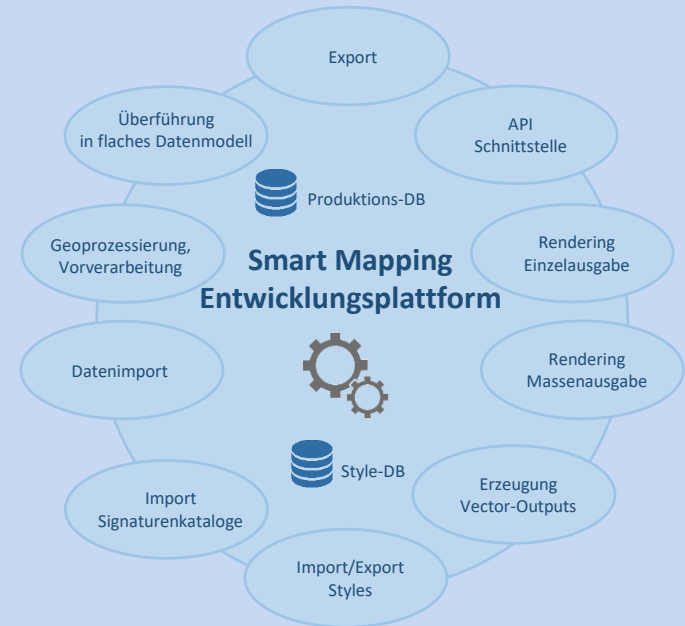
Export

API
Schnittstelle

Rendering
Einzelausgabe

Rendering
Massenausgabe

Erzeugung
Vector-Outputs

Import/Export
Styles

Import
Signaturenkataloge

Datenimport

Geoprozessierung,
Vorverarbeitung

Überführung
in flaches Datenmodell

Produktions-DB

Smart Mapping
Entwicklungsplattform

Style-DB